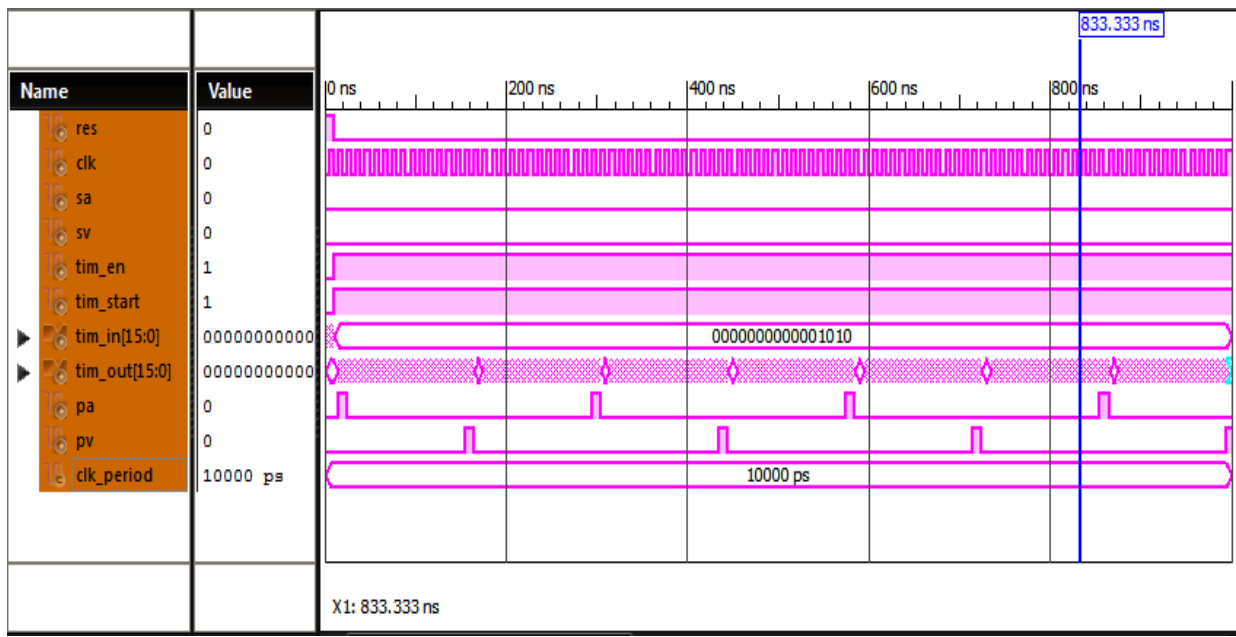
833.333 ns

| Name | Value |
|---|---|
| res | 0 |
| clk | 0 |
| sa | 0 |
| sv | 0 |
| tim_en | 1 |
| tim_start | 1 |
| tim_in[15:0] | 00000000000 |
| tim_out[15:0] | 00000000000 |
| pa | 0 |
| pv | 0 |
| clk_period | 10000 ps |

0 ns
200 ns
400 ns
600 ns
800 ns

0000000000001010

10000 ps

X1: 833.333 ns